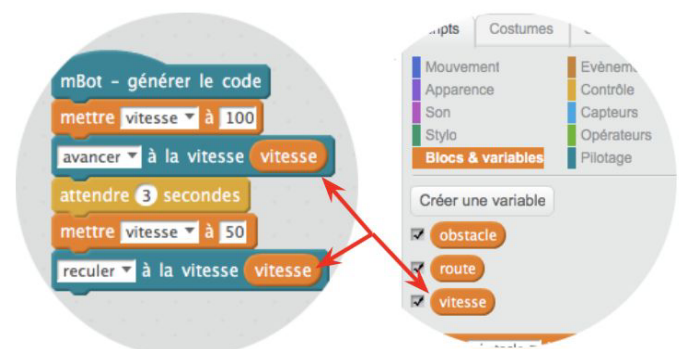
mBot - générer le code
mettre vitesse à 100
avancer à la vitesse vitesse
attendre 3 secondes
mettre vitesse à 50
reculer à la vitesse vitesse

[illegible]ipts
Costumes
Mouvement
Apparence
Son
Stylo
Blocs & variables
Evènem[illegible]
Contrôle
Capteurs
Opérateurs
Pilotage
Créer une variable
obstacle
route
vitesse